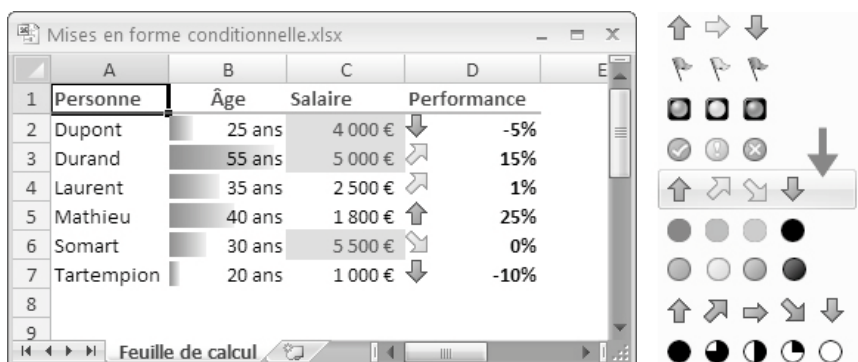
Mises en forme conditionnelle.xlsx

|   | A | B | C | D |
|---|---|---|---|---|
| 1 | Personne | Âge | Salaire | Performance |
| 2 | Dupont | 25 ans | 4 000 € | -5% |
| 3 | Durand | 55 ans | 5 000 € | 15% |
| 4 | Laurent | 35 ans | 2 500 € | 1% |
| 5 | Mathieu | 40 ans | 1 800 € | 25% |
| 6 | Somart | 30 ans | 5 500 € | 0% |
| 7 | Tartempion | 20 ans | 1 000 € | -10% |
| 8 | | | | |
| 9 | | | | |

Feuille de calcul